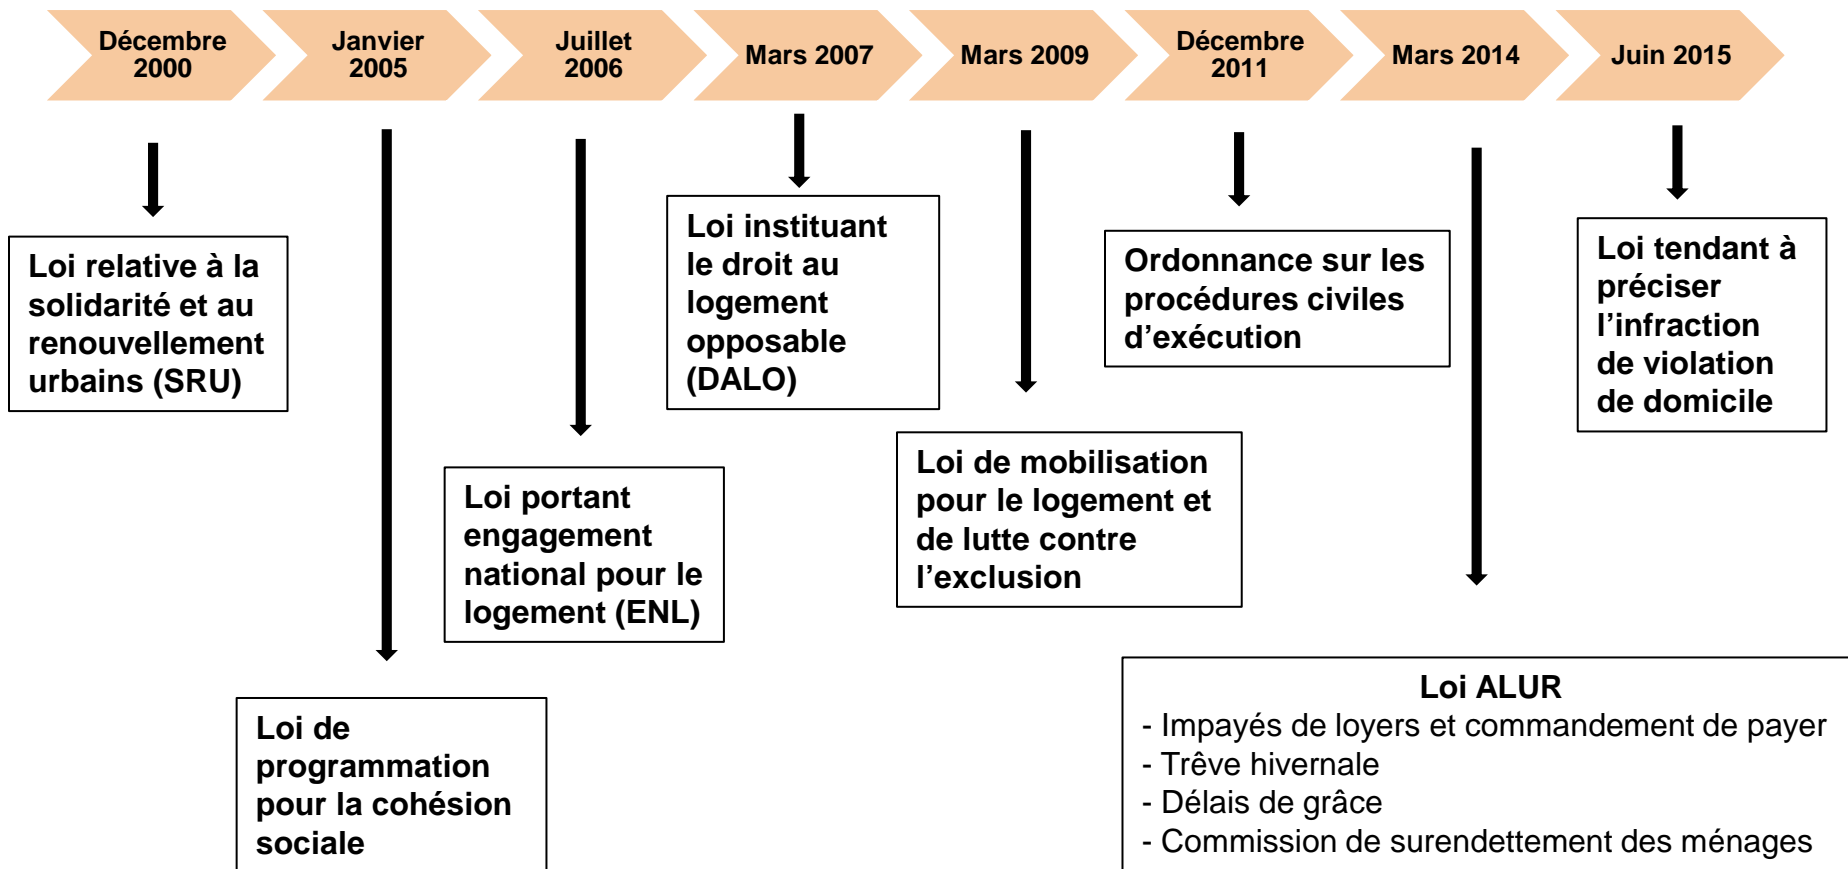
Décembre 2000

Janvier 2005

Juillet 2006

Mars 2007

Mars 2009

Décembre 2011

Mars 2014

Juin 2015

Loi relative à la solidarité et au renouvellement urbains (SRU)

Loi de programmation pour la cohésion sociale

Loi portant engagement national pour le logement (ENL)

Loi instituant le droit au logement opposable (DALO)

Loi de mobilisation pour le logement et de lutte contre l'exclusion

Ordonnance sur les procédures civiles d'exécution

Loi ALUR
- Impayés de loyers et commandement de payer
- Trêve hivernale
- Délais de grâce
- Commission de surendettement des ménages

Loi tendant à préciser l'infraction de violation de domicile